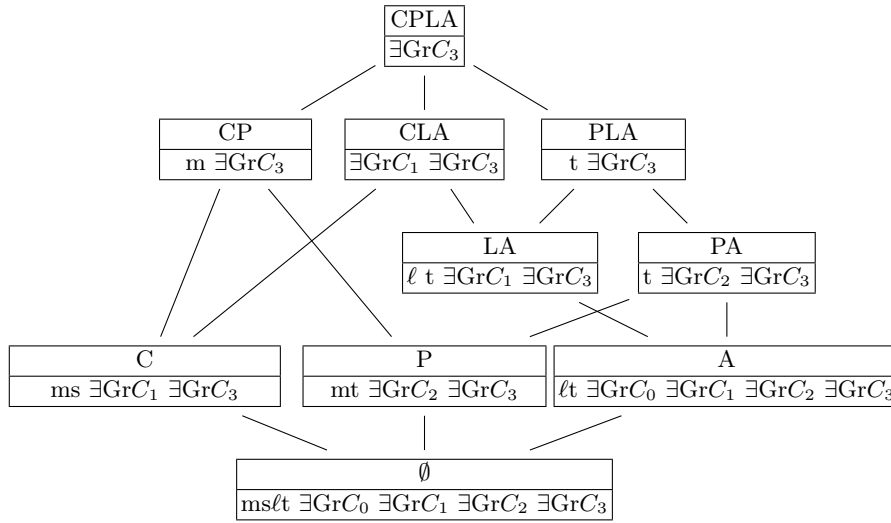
| CPLA |
|---|
| $\exists\mathrm{Gr}C_3$ |

| CP |
|---|
| m $\exists\mathrm{Gr}C_3$ |

| CLA |
|---|
| $\exists\mathrm{Gr}C_1$ $\exists\mathrm{Gr}C_3$ |

| PLA |
|---|
| t $\exists\mathrm{Gr}C_3$ |

| LA |
|---|
| $\ell$ t $\exists\mathrm{Gr}C_1$ $\exists\mathrm{Gr}C_3$ |

| PA |
|---|
| t $\exists\mathrm{Gr}C_2$ $\exists\mathrm{Gr}C_3$ |

| C |
|---|
| ms $\exists\mathrm{Gr}C_1$ $\exists\mathrm{Gr}C_3$ |

| P |
|---|
| mt $\exists\mathrm{Gr}C_2$ $\exists\mathrm{Gr}C_3$ |

| A |
|---|
| $\ell$t $\exists\mathrm{Gr}C_0$ $\exists\mathrm{Gr}C_1$ $\exists\mathrm{Gr}C_2$ $\exists\mathrm{Gr}C_3$ |

| $\emptyset$ |
|---|
| ms$\ell$t $\exists\mathrm{Gr}C_0$ $\exists\mathrm{Gr}C_1$ $\exists\mathrm{Gr}C_2$ $\exists\mathrm{Gr}C_3$ |